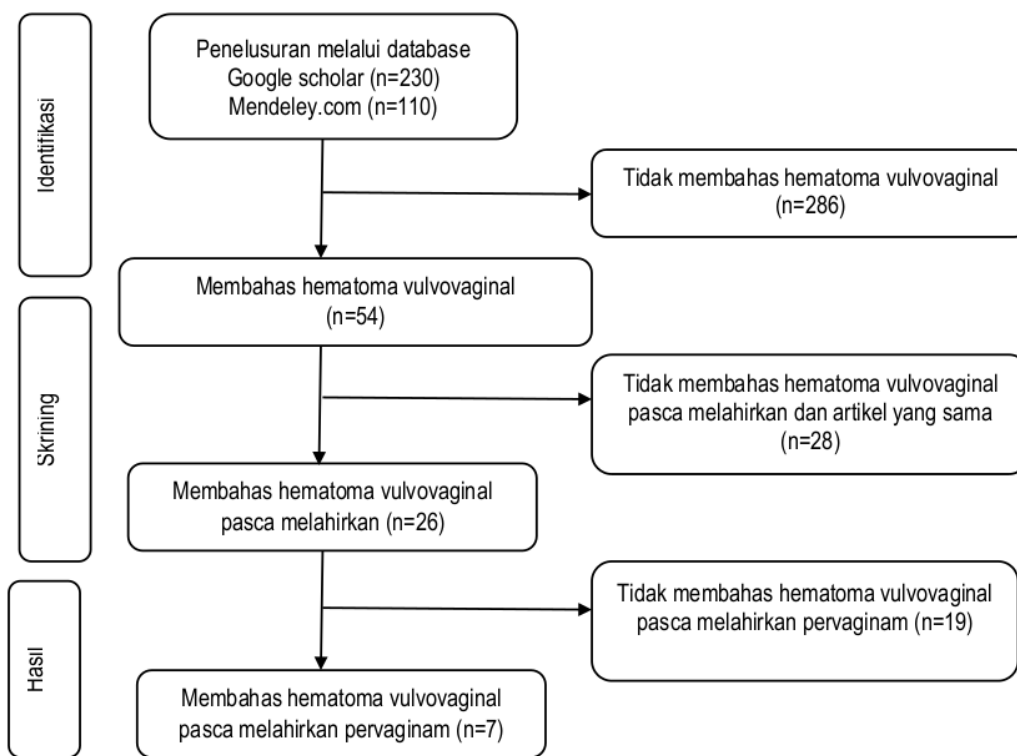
Identifikasi

Penelusuran melalui database Google scholar (n=230) Mendeley.com (n=110)

Tidak membahas hematoma vulvovaginal (n=286)

Membahas hematoma vulvovaginal (n=54)

Skrining

Tidak membahas hematoma vulvovaginal pasca melahirkan dan artikel yang sama (n=28)

Membahas hematoma vulvovaginal pasca melahirkan (n=26)

Hasil

Tidak membahas hematoma vulvovaginal pasca melahirkan pervaginam (n=19)

Membahas hematoma vulvovaginal pasca melahirkan pervaginam (n=7)